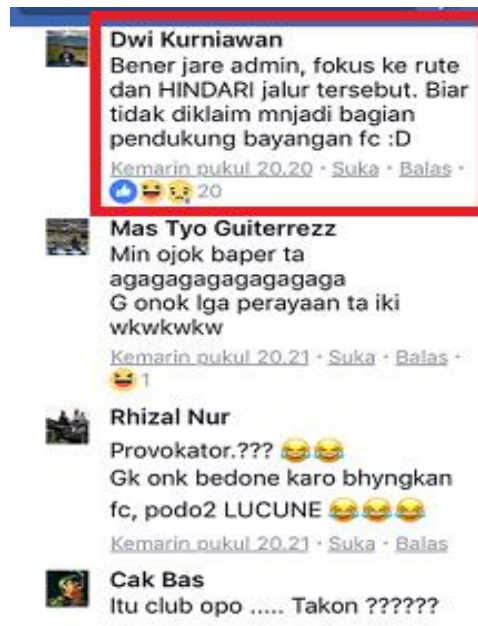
Dwi Kurniawan
Bener jare admin, fokus ke rute dan HINDARI jalur tersebut. Biar tidak diklaim mnjadi bagian pendukung bayangan fc :D
Kemarin pukul 20.20 · Suka · Balas ·
20

Mas Tyo Guiterrezz
Min ojok baper ta
agagagagagagagaga
G onok lga perayaan ta iki
wkwkwkw
Kemarin pukul 20.21 · Suka · Balas ·
1

Rhizal Nur
Provokator.???
Gk onk bedone karo bhyngkan fc, podo2 LUCUNE
Kemarin pukul 20.21 · Suka · Balas

Cak Bas
Itu club opo ..... Takon ??????